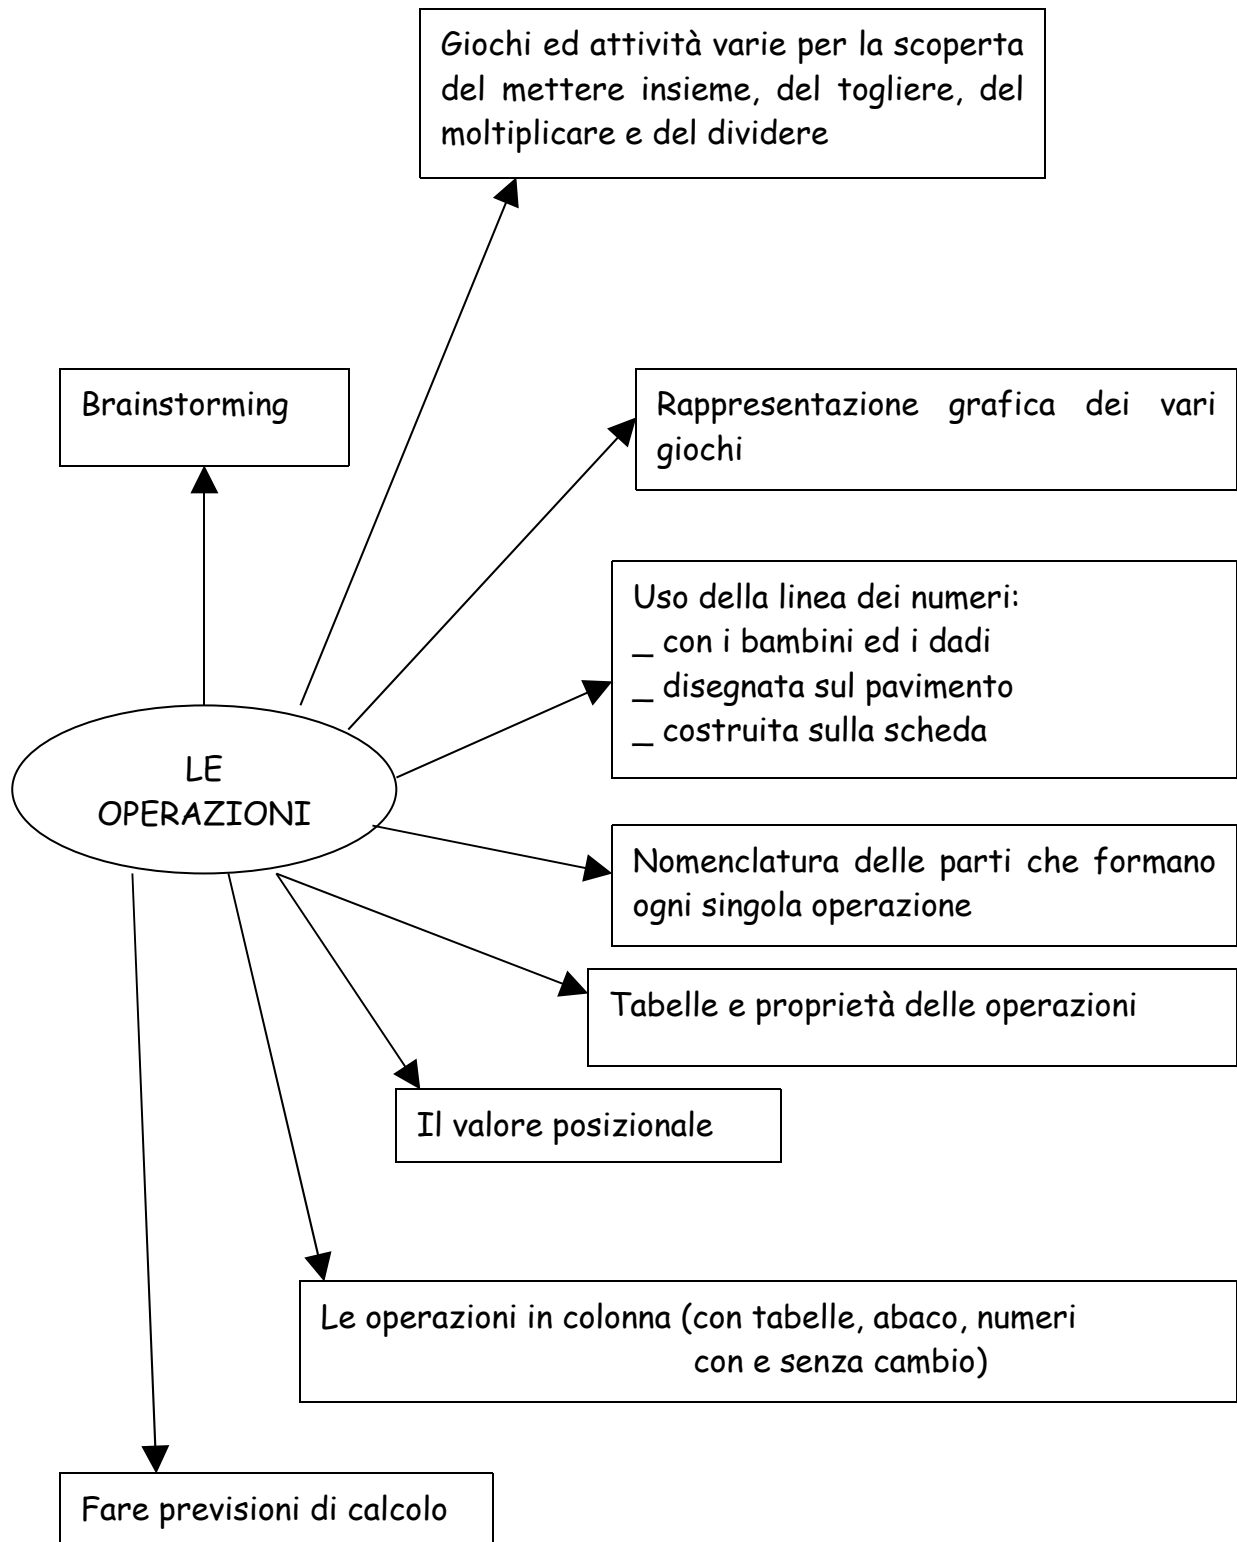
Giochi ed attività varie per la scoperta del mettere insieme, del togliere, del moltiplicare e del dividere

Brainstorming

Rappresentazione grafica dei vari giochi

Uso della linea dei numeri:
_ con i bambini ed i dadi
_ disegnata sul pavimento
_ costruita sulla scheda

LE OPERAZIONI

Nomenclatura delle parti che formano ogni singola operazione

Tabelle e proprietà delle operazioni

Il valore posizionale

Le operazioni in colonna (con tabelle, abaco, numeri con e senza cambio)

Fare previsioni di calcolo